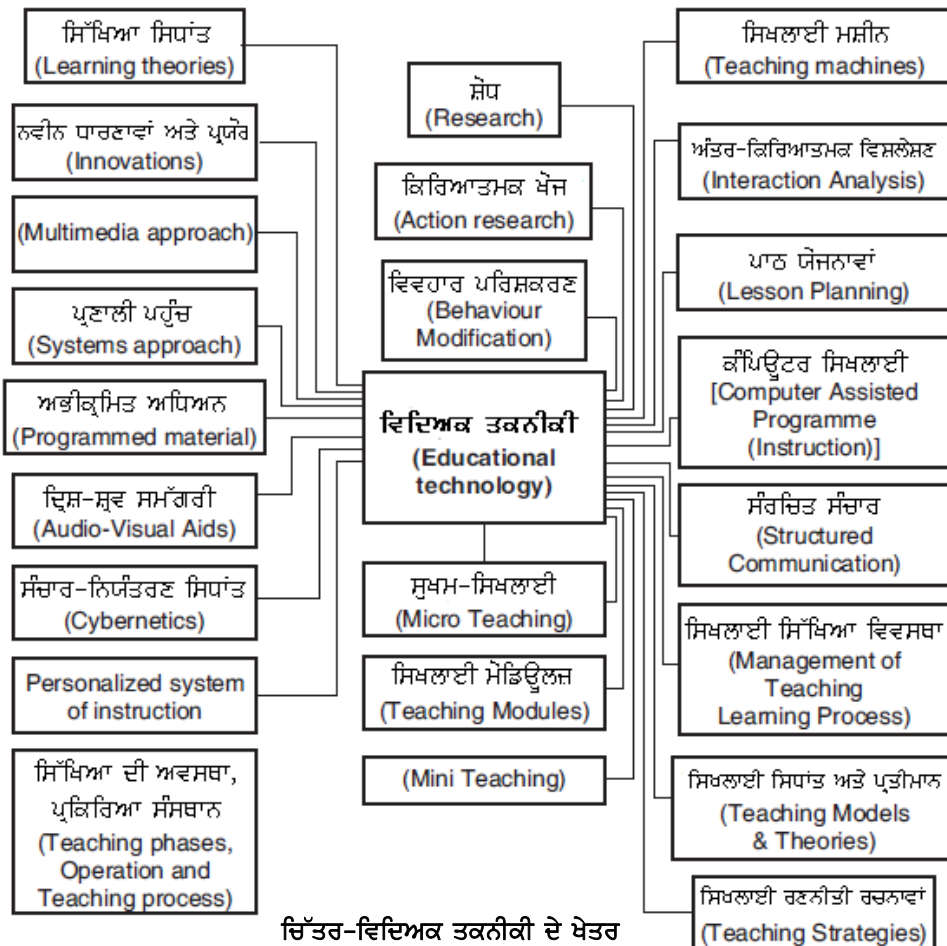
ਸਿੱਖਿਆ ਸਿਧਾਂਤ
(Learning theories)

ਨਵੀਨ ਧਾਰਣਾਵਾਂ ਅਤੇ ਪ੍ਰਯੋਗ
(Innovations)

(Multimedia approach)

ਪ੍ਰਣਾਲੀ ਪਹੁੰਚ
(Systems approach)

ਅਭੀਕ੍ਰਮਿਤ ਅਧਿਅਨ
(Programmed material)

ਦ੍ਰਿਸ਼-ਸ੍ਰਵ ਸਮੱਗਰੀ
(Audio-Visual Aids)

ਸੰਚਾਰ-ਨਿਯੰਤਰਣ ਸਿਧਾਂਤ
(Cybernetics)

Personalized system of instruction

ਸਿੱਖਿਆ ਦੀ ਅਵਸਥਾ, ਪ੍ਰਕਿਰਿਆ ਸੰਸਥਾਨ
(Teaching phases, Operation and Teaching process)

ਸ਼ੋਧ
(Research)

ਕਿਰਿਆਤਮਕ ਖੋਜ
(Action research)

ਵਿਵਹਾਰ ਪਰਿਸ਼ਕਰਣ
(Behaviour Modification)

ਵਿਦਿਅਕ ਤਕਨੀਕੀ
(Educational technology)

ਸੂਖਮ-ਸਿਖਲਾਈ
(Micro Teaching)

ਸਿਖਲਾਈ ਮੋਡਿਊਲਜ਼
(Teaching Modules)

(Mini Teaching)

ਸਿਖਲਾਈ ਮਸ਼ੀਨ
(Teaching machines)

ਅੰਤਰ-ਕਿਰਿਆਤਮਕ ਵਿਸ਼ਲੇਸ਼ਣ
(Interaction Analysis)

ਪਾਠ ਯੋਜਨਾਵਾਂ
(Lesson Planning)

ਕੰਪਿਊਟਰ ਸਿਖਲਾਈ
[Computer Assisted Programme (Instruction)]

ਸੰਰਚਿਤ ਸੰਚਾਰ
(Structured Communication)

ਸਿਖਲਾਈ ਸਿੱਖਿਆ ਵਿਵਸਥਾ
(Management of Teaching Learning Process)

ਸਿਖਲਾਈ ਸਿਧਾਂਤ ਅਤੇ ਪ੍ਰਤੀਮਾਨ
(Teaching Models & Theories)

ਸਿਖਲਾਈ ਰਣਨੀਤੀ ਰਚਨਾਵਾਂ
(Teaching Strategies)

ਚਿੱਤਰ-ਵਿਦਿਅਕ ਤਕਨੀਕੀ ਦੇ ਖੇਤਰ